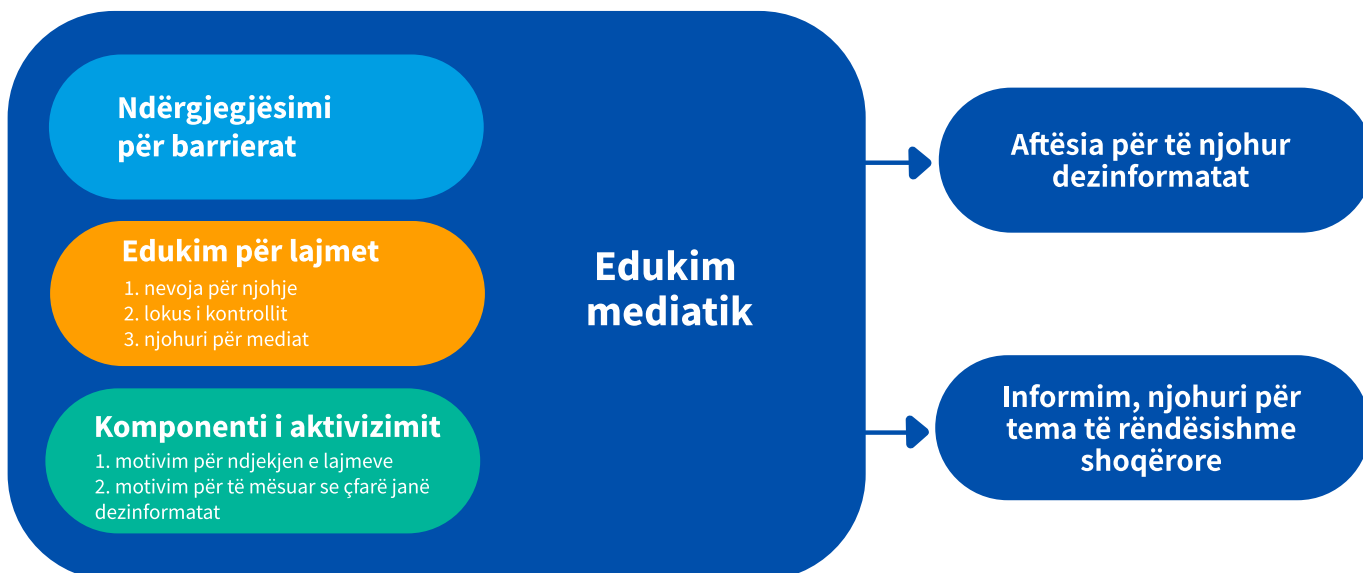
Ndërgjegjësimi për barrierat

Edukim për lajmet
1. nevoja për njohje
2. lokus i kontrollit
3. njohuri për mediat

Komponenti i aktivizimit
1. motivim për ndjekjen e lajmeve
2. motivim për të mësuar se çfarë janë dezinformatat

Edukim mediatik

Aftësia për të njohur dezinformatat

Informim, njohuri për tema të rëndësishme shoqërore